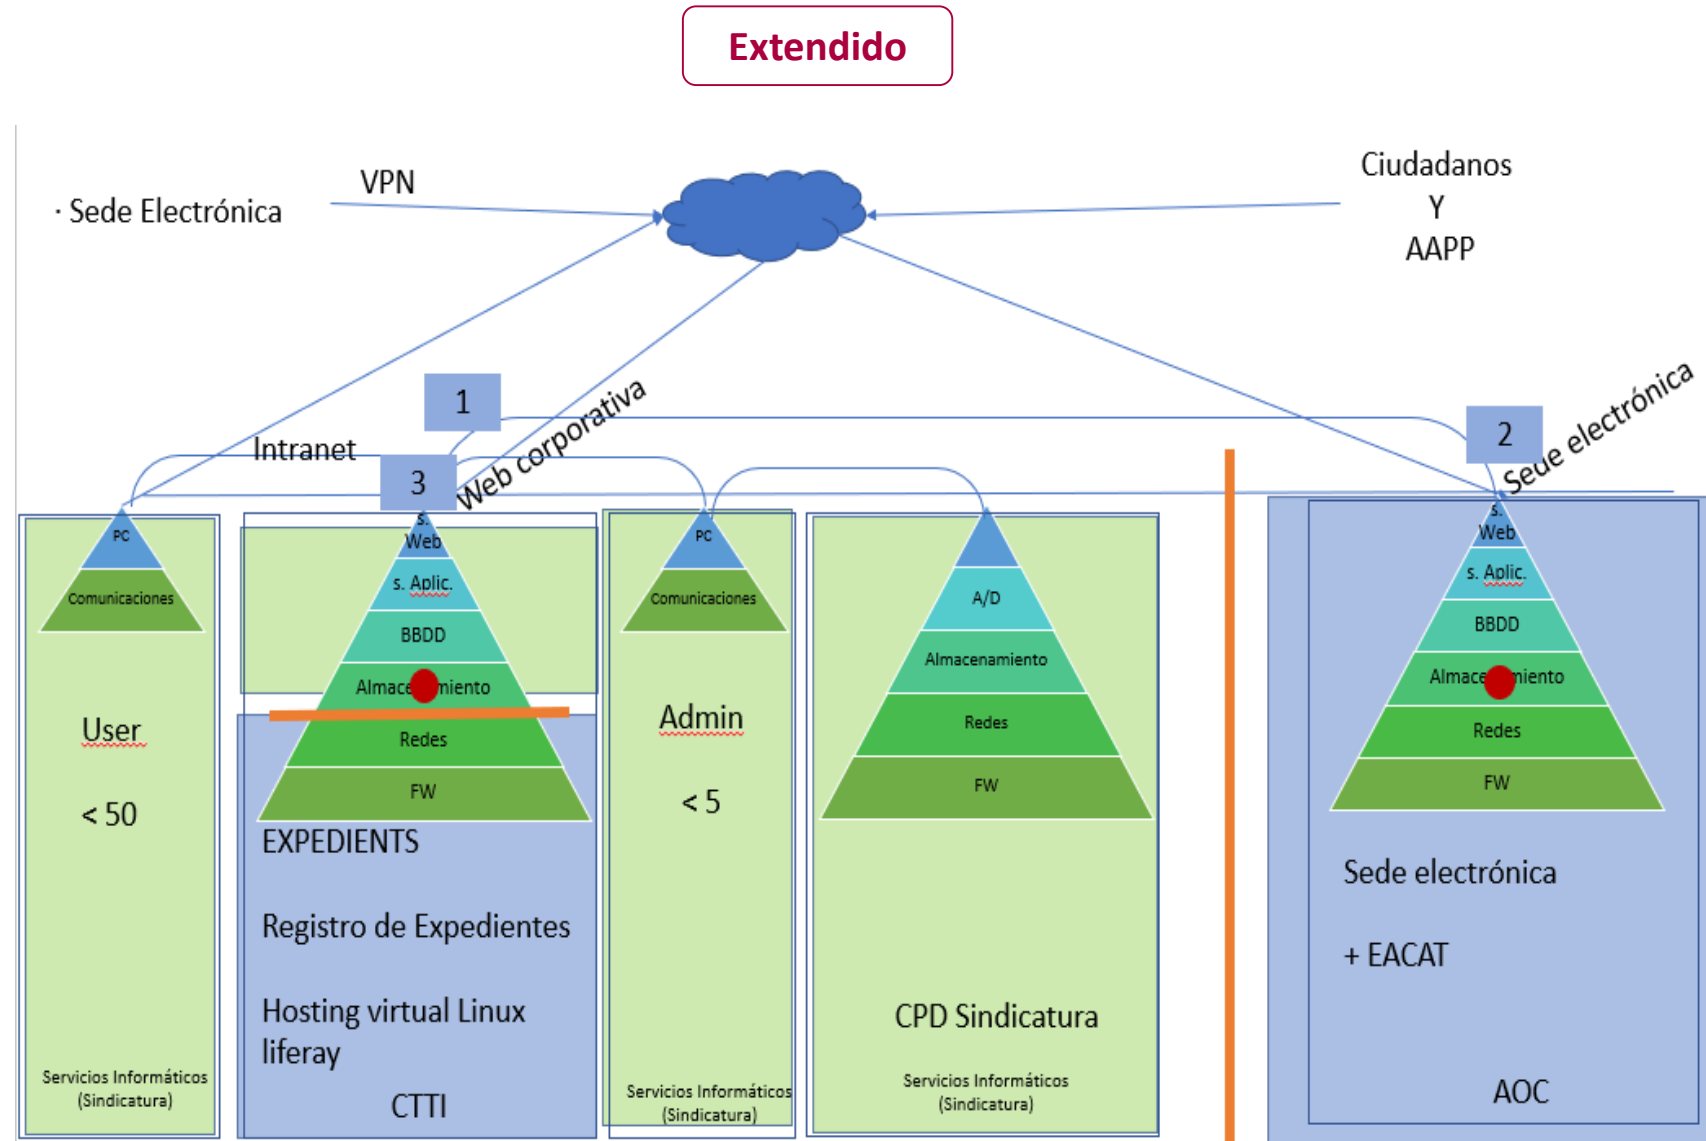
Extendido

· Sede Electrónica

VPN

Ciudadanos
Y
AAPP

1

2

3

Intranet

Web corporativa

Sede electrónica

PC
Comunicaciones

User

< 50

Servicios Informáticos (Sindicatura)

s. Web
s. Aplic.
BBDD
Almace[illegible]miento
Redes
FW

EXPEDIENTS

Registro de Expedientes

Hosting virtual Linux liferay

CTTI

PC
Comunicaciones

Admin

< 5

Servicios Informáticos (Sindicatura)

A/D
Almacenamiento
Redes
FW

CPD Sindicatura

Servicios Informáticos (Sindicatura)

s. Web
s. Aplic.
BBDD
Almace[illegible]miento
Redes
FW

Sede electrónica

+ EACAT

AOC